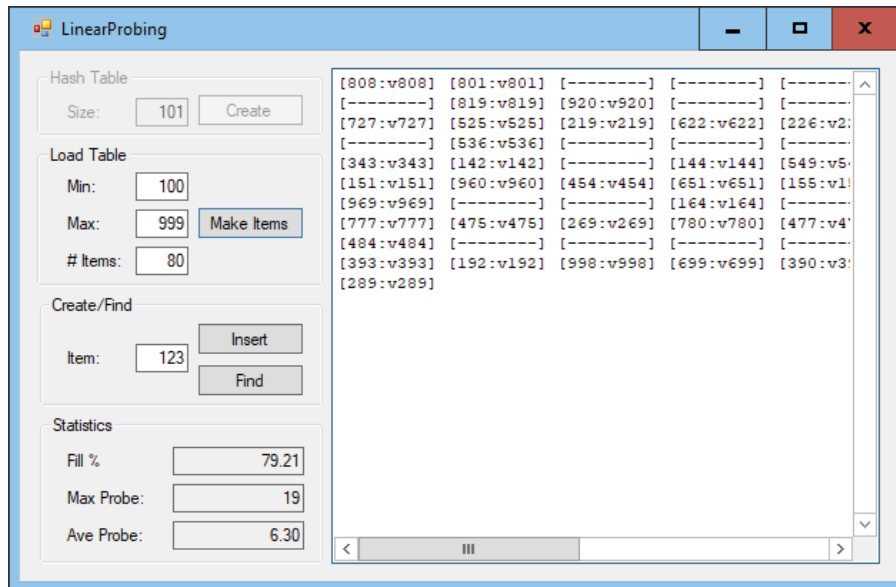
LinearProbing

Hash Table
Size: 101 Create

Load Table
Min: 100
Max: 999 Make Items
# Items: 80

Create/Find
Item: 123 Insert
Find

Statistics
Fill % 79.21
Max Probe: 19
Ave Probe: 6.30

[808:v808] [801:v801] [---------] [---------] [------
[---------] [819:v819] [920:v920] [---------] [------
[727:v727] [525:v525] [219:v219] [622:v622] [226:v2
[---------] [536:v536] [---------] [---------] [------
[343:v343] [142:v142] [---------] [144:v144] [549:v5
[151:v151] [960:v960] [454:v454] [651:v651] [155:v1
[969:v969] [---------] [---------] [164:v164] [------
[777:v777] [475:v475] [269:v269] [780:v780] [477:v4
[484:v484] [---------] [---------] [---------] [------
[393:v393] [192:v192] [998:v998] [699:v699] [390:v3
[289:v289]